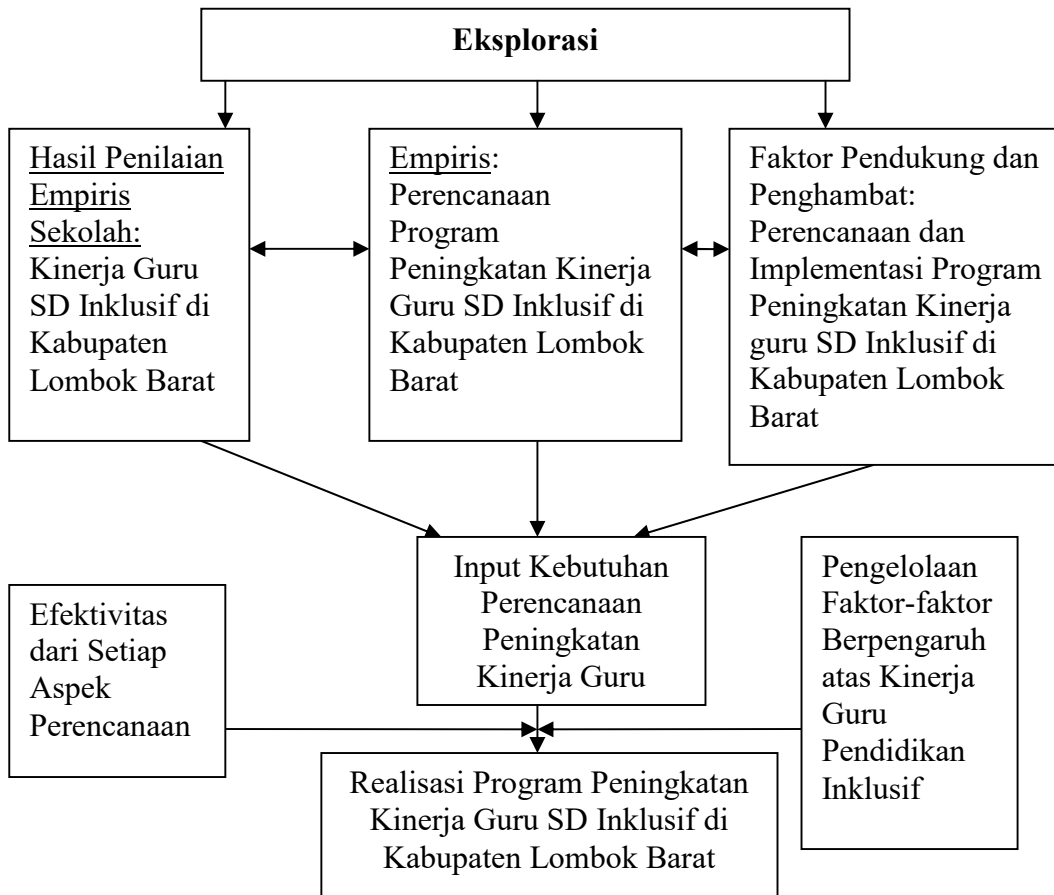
Eksplorasi

Hasil Penilaian Empiris Sekolah: Kinerja Guru SD Inklusif di Kabupaten Lombok Barat

Empiris: Perencanaan Program Peningkatan Kinerja Guru SD Inklusif di Kabupaten Lombok Barat

Faktor Pendukung dan Penghambat: Perencanaan dan Implementasi Program Peningkatan Kinerja guru SD Inklusif di Kabupaten Lombok Barat

Input Kebutuhan Perencanaan Peningkatan Kinerja Guru

Efektivitas dari Setiap Aspek Perencanaan

Pengelolaan Faktor-faktor Berpengaruh atas Kinerja Guru Pendidikan Inklusif

Realisasi Program Peningkatan Kinerja Guru SD Inklusif di Kabupaten Lombok Barat